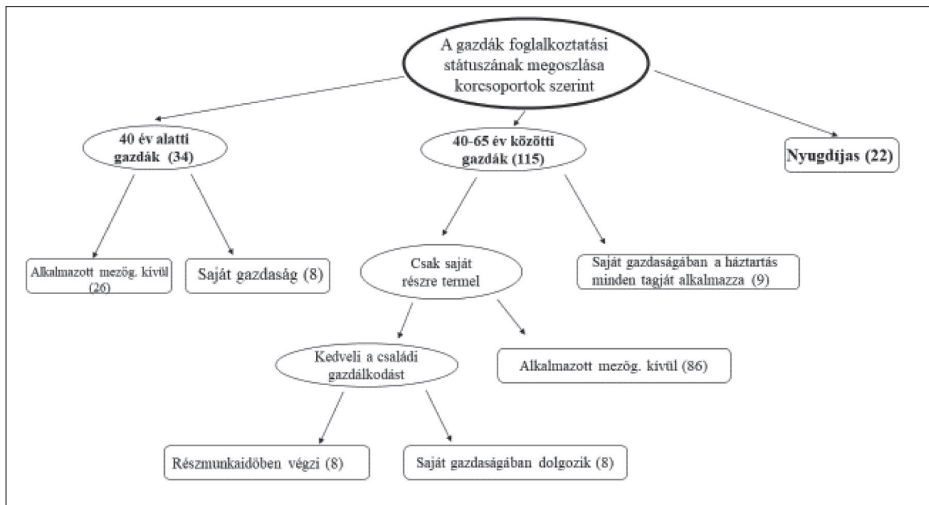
A gazdák foglalkoztatási státuszának megoszlása korcsoportok szerint

40 év alatti gazdák (34)

40-65 év közötti gazdák (115)

Nyugdíjas (22)

Alkalmazott mezőg. kívül (26)

Saját gazdaság (8)

Csak saját részre termel

Saját gazdaságában a háztartás minden tagját alkalmazza (9)

Kedveli a családi gazdálkodást

Alkalmazott mezőg. kívül (86)

Részmunkaidőben végzi (8)

Saját gazdaságában dolgozik (8)